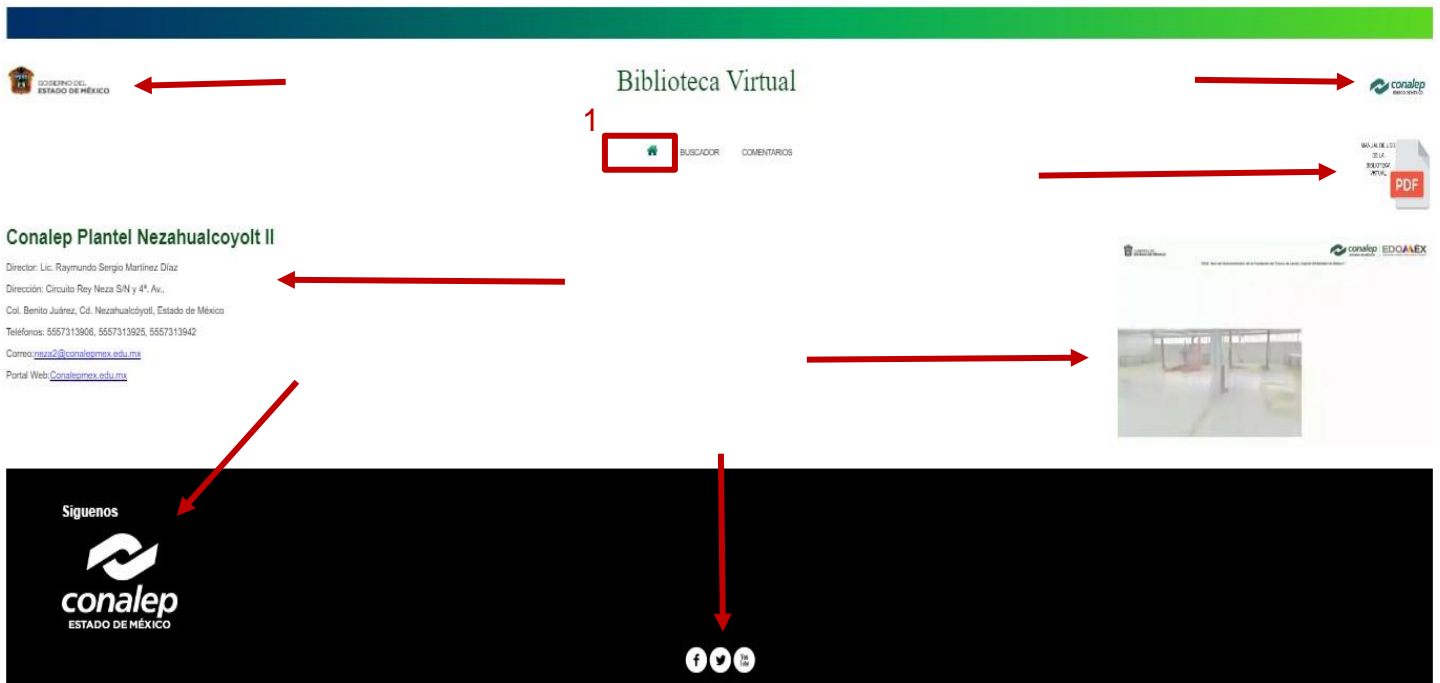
GOBIERNO DEL ESTADO DE MÉXICO

Biblioteca Virtual

conalep

1

BUSCADOR COMENTARIOS

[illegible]

PDF

Conalep Plantel Nezahualcoyolt II

Director: Lic. Raymundo Sergio Martínez Díaz

Dirección: Circuito Rey Neza S/N y 4ª. Av.,

Col. Benito Juárez, Cd. Nezahualcóyotl, Estado de México

Teléfonos: 5557313906, 5557313925, 5557313942

Correo:neza2@conalepmex.edu.mx

Portal Web:Conalepmex.edu.mx

conalep EDOMÉX

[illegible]

Siguenos

conalep
ESTADO DE MÉXICO

You Tube